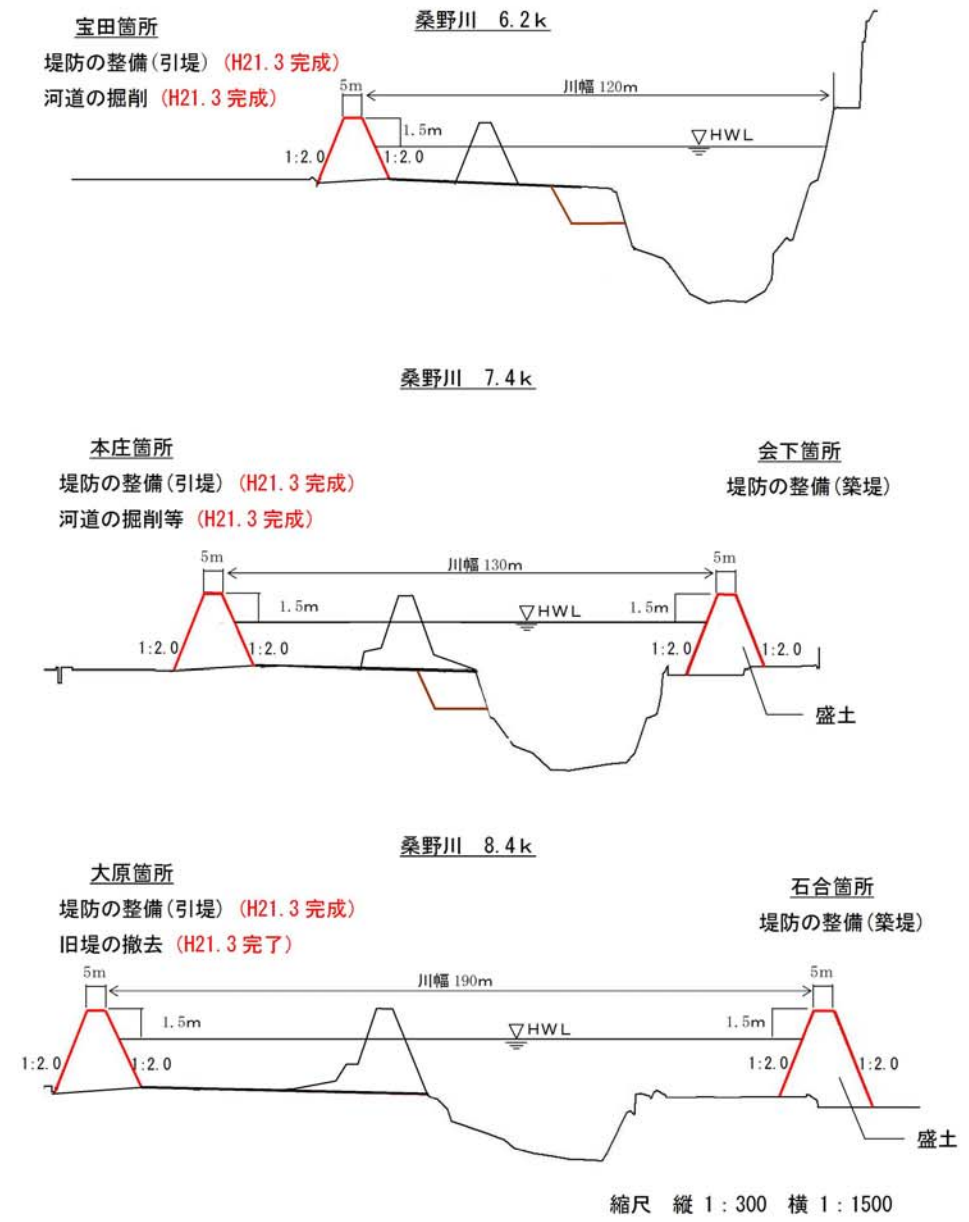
宝田箇所
堤防の整備(引堤) (H21.3 完成)
河道の掘削 (H21.3 完成)

桑野川 6.2k

5m
川幅 120m
1.5m
▽HWL
1:2.0
1:2.0

桑野川 7.4k

本庄箇所
堤防の整備(引堤) (H21.3 完成)
河道の掘削等 (H21.3 完成)

会下箇所
堤防の整備(築堤)

5m
川幅 130m
5m
1.5m
▽HWL
1.5m
1:2.0
1:2.0
1:2.0
1:2.0
盛土

桑野川 8.4k

大原箇所
堤防の整備(引堤) (H21.3 完成)
旧堤の撤去 (H21.3 完了)

石合箇所
堤防の整備(築堤)

5m
川幅 190m
5m
1.5m
▽HWL
1.5m
1:2.0
1:2.0
1:2.0
1:2.0
盛土

縮尺 縦 1:300 横 1:1500